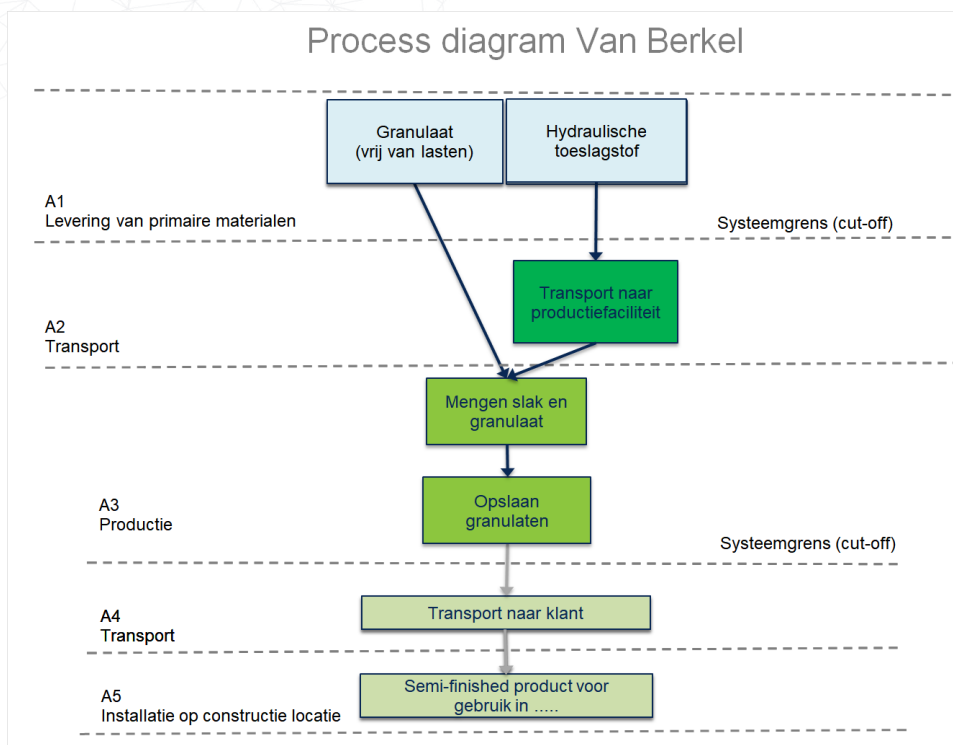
Process diagram Van Berkel

Granulaat (vrij van lasten)

Hydraulische toeslagstof

A1
Levering van primaire materialen

Systeemgrens (cut-off)

Transport naar productiefaciliteit

A2
Transport

Mengen slak en granulaat

A3
Productie

Opslaan granulaten

Systeemgrens (cut-off)

A4
Transport

Transport naar klant

A5
Installatie op constructie locatie

Semi-finished product voor gebruik in .....